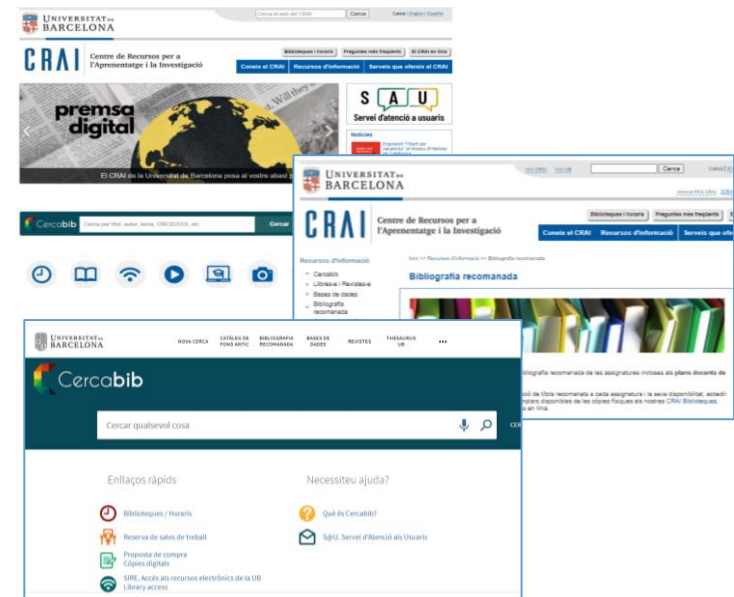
UNIVERSITAT DE BARCELONA

Cerca al web del CRAI Cerca Català | English | Español

CRAI Centre de Recursos per a l'Aprenentatge i la Investigació

Biblioteques i horaris Preguntes més freqüents El CRAI en línia

Coneix el CRAI Recursos d'informació Serveis que oferim el CRAI

premsa digital

El CRAI de la Universitat de Barcelona posa al vostre abast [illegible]

S A U Servei d'atenció a usuaris

Notícies

Cercabib Cerca per títol, autor, tema, ISBN, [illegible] Cercar

UNIVERSITAT DE BARCELONA

Cerca

CRAI Centre de Recursos per a l'Aprenentatge i la Investigació

Biblioteques i horaris Preguntes més freqüents

Coneix el CRAI Recursos d'informació Serveis que ofer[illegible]

Recursos d'informació
Cercabib
Llibres-e i Revistes-e
Bases de dades
Bibliografia recomanada

Inici >> Recursos d'informació >> Bibliografia recomanada

Bibliografia recomanada

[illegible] bibliografia recomanada de les assignatures incloses als plans docents de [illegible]

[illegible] de títols recomanats a cada assignatura i la seva disponibilitat, accedir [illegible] exemplars disponibles de les còpies físiques als nostres CRAI Biblioteques, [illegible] en línia.

UNIVERSITAT DE BARCELONA

NOVA CERCA CATÀLEG DE FONS ANTIC BIBLIOGRAFIA RECOMANADA BASES DE DADES REVISTES THESAURUS UB •••

Cercabib

Cercar qualsevol cosa

Enllaços ràpids

Biblioteques / Horaris
Reserva de sales de treball
Proposta de compra Còpies digitals
SIRE. Accés als recursos electrònics de la UB Library access

Necessiteu ajuda?

Què és Cercabib?
S@U. Servei d'Atenció als Usuaris